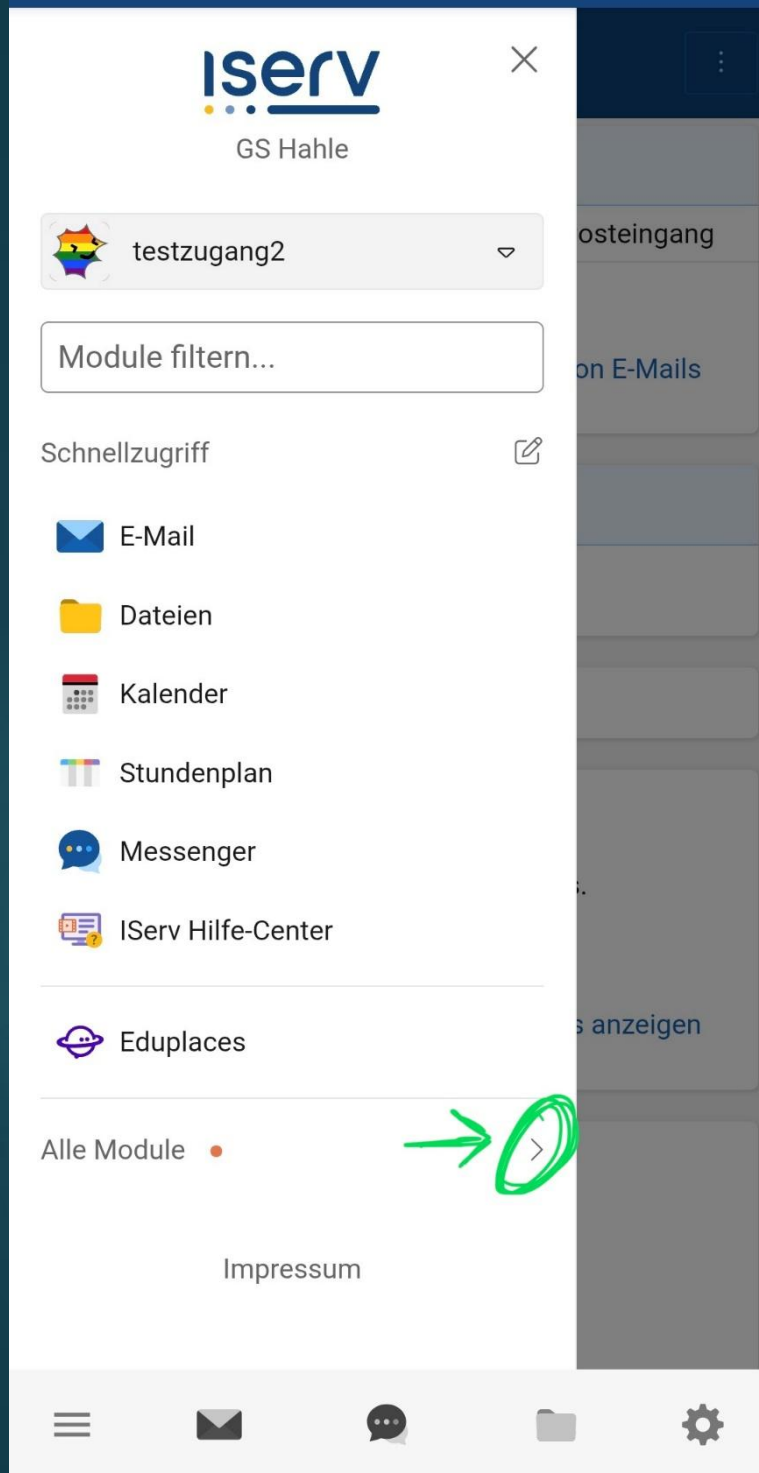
ISERV

GS Hahle

testzugang2

Module filtern...

Schnellzugriff

E-Mail

Dateien

Kalender

Stundenplan

Messenger

IServ Hilfe-Center

Eduplaces

Alle Module

Impressum

osteingang

on E-Mails

s.

s anzeigen